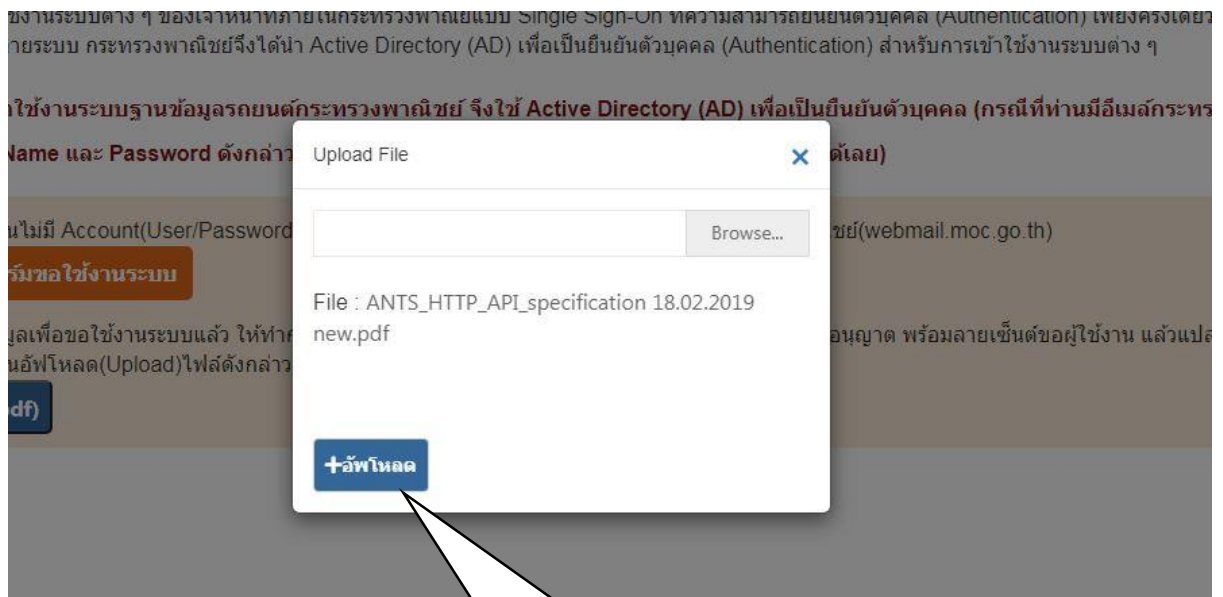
ชงานระบบต่าง ๆ ของเจ้าหน้าที่ภายในกระทรวงพาณิชย์แบบ Single Sign-On ที่ความสามารถยืนยันตัวบุคคล (Authentication) เพียงครั้งเดียว
ายระบบ กระทรวงพาณิชย์จึงได้นำ Active Directory (AD) เพื่อเป็นยืนยันตัวบุคคล (Authentication) สำหรับการเข้าใช้งานระบบต่าง ๆ

าใช้งานระบบฐานข้อมูลรถยนต์กระทรวงพาณิชย์ จึงใช้ Active Directory (AD) เพื่อเป็นยืนยันตัวบุคคล (กรณีที่ท่านมีอีเมล์กระทร

Name และ Password ดังกล่าว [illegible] ได้เลย)

นไม่มี Account(User/Password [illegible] ชย์(webmail.moc.go.th)

รีมขอใช้งานระบบ

มูลเพื่อขอใช้งานระบบแล้ว ให้ทำ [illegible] อนุญาต พร้อมลายเซ็นต์ขอผู้ใช้งาน แล้วแปล
นอัพโหลด(Upload)ไฟล์ดังกล่าว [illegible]

df)

Upload File

×

Browse...

File : ANTS_HTTP_API_specification 18.02.2019 new.pdf

+อัพโหลด